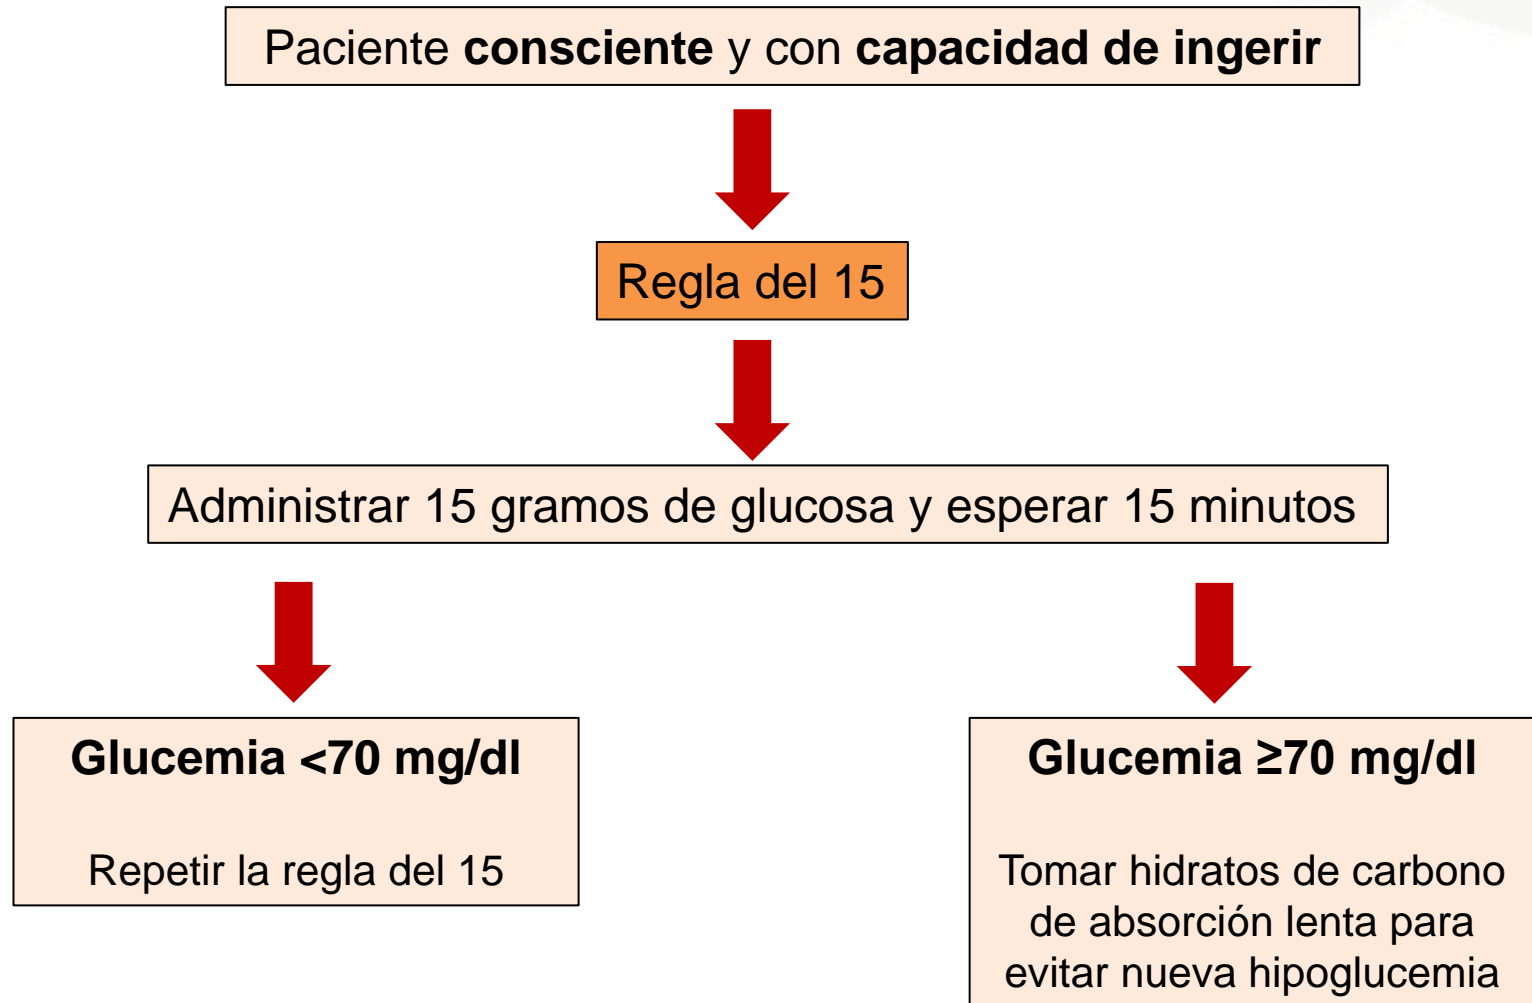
Paciente **consciente** y con **capacidad de ingerir**

Regla del 15

Administrar 15 gramos de glucosa y esperar 15 minutos

**Glucemia <70 mg/dl**

Repetir la regla del 15

**Glucemia ≥70 mg/dl**

Tomar hidratos de carbono de absorción lenta para evitar nueva hipoglucemia